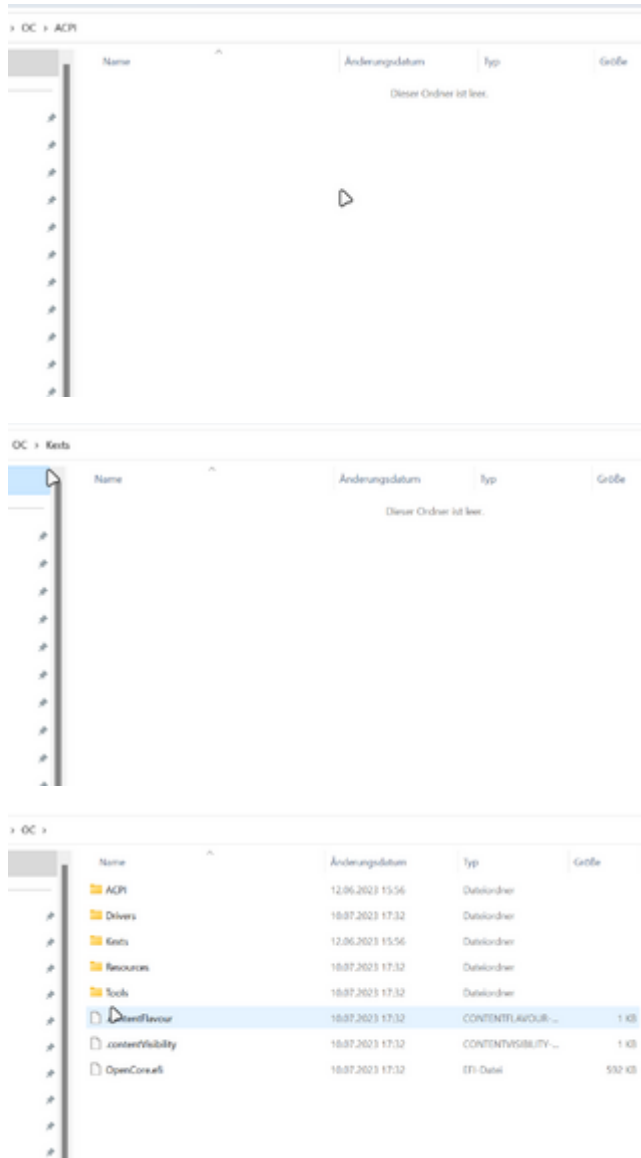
› OC › ACPI

| Name | Änderungsdatum | Typ | Größe |
|---|---|---|---|

Dieser Ordner ist leer.

OC › Kexts

| Name | Änderungsdatum | Typ | Größe |
|---|---|---|---|

Dieser Ordner ist leer.

› OC ›

| Name | Änderungsdatum | Typ | Größe |
|---|---|---|---|
| ACPI | 12.06.2023 15:56 | Dateiordner | |
| Drivers | 10.07.2023 17:32 | Dateiordner | |
| Kexts | 12.06.2023 15:56 | Dateiordner | |
| Resources | 10.07.2023 17:32 | Dateiordner | |
| Tools | 10.07.2023 17:32 | Dateiordner | |
| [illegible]ntentFlavour | 10.07.2023 17:32 | CONTENTFLAVOUR-... | 1 KB |
| .contentVisibility | 10.07.2023 17:32 | CONTENTVISIBILITY-... | 1 KB |
| OpenCore.efi | 10.07.2023 17:32 | EFI-Datei | 592 KB |